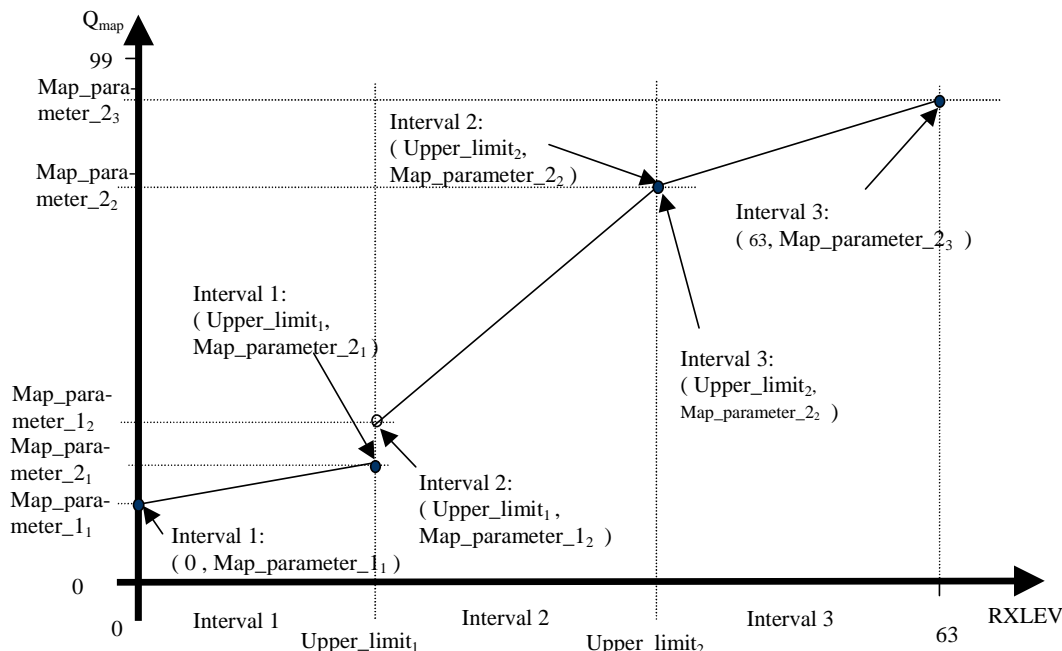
$Q_{map}$

99

Map_parameter_$2_3$

Interval 2: ( Upper_limit$_2$, Map_parameter_$2_2$ )

Map_parameter_$2_2$

Interval 3: ( 63, Map_parameter_$2_3$ )

Interval 1: ( Upper_limit$_1$, Map_parameter_$2_1$ )

Interval 3: ( Upper_limit$_2$, Map_parameter_$2_2$ )

Map_parameter_$1_2$

Map_parameter_$2_1$

Interval 2: ( Upper_limit$_1$ , Map_parameter_$1_2$ )

Map_parameter_$1_1$

Interval 1: ( 0 , Map_parameter_$1_1$ )

0

0

Interval 1

Upper_limit$_1$

Interval 2

Upper_limit$_2$

Interval 3

63

RXLEV